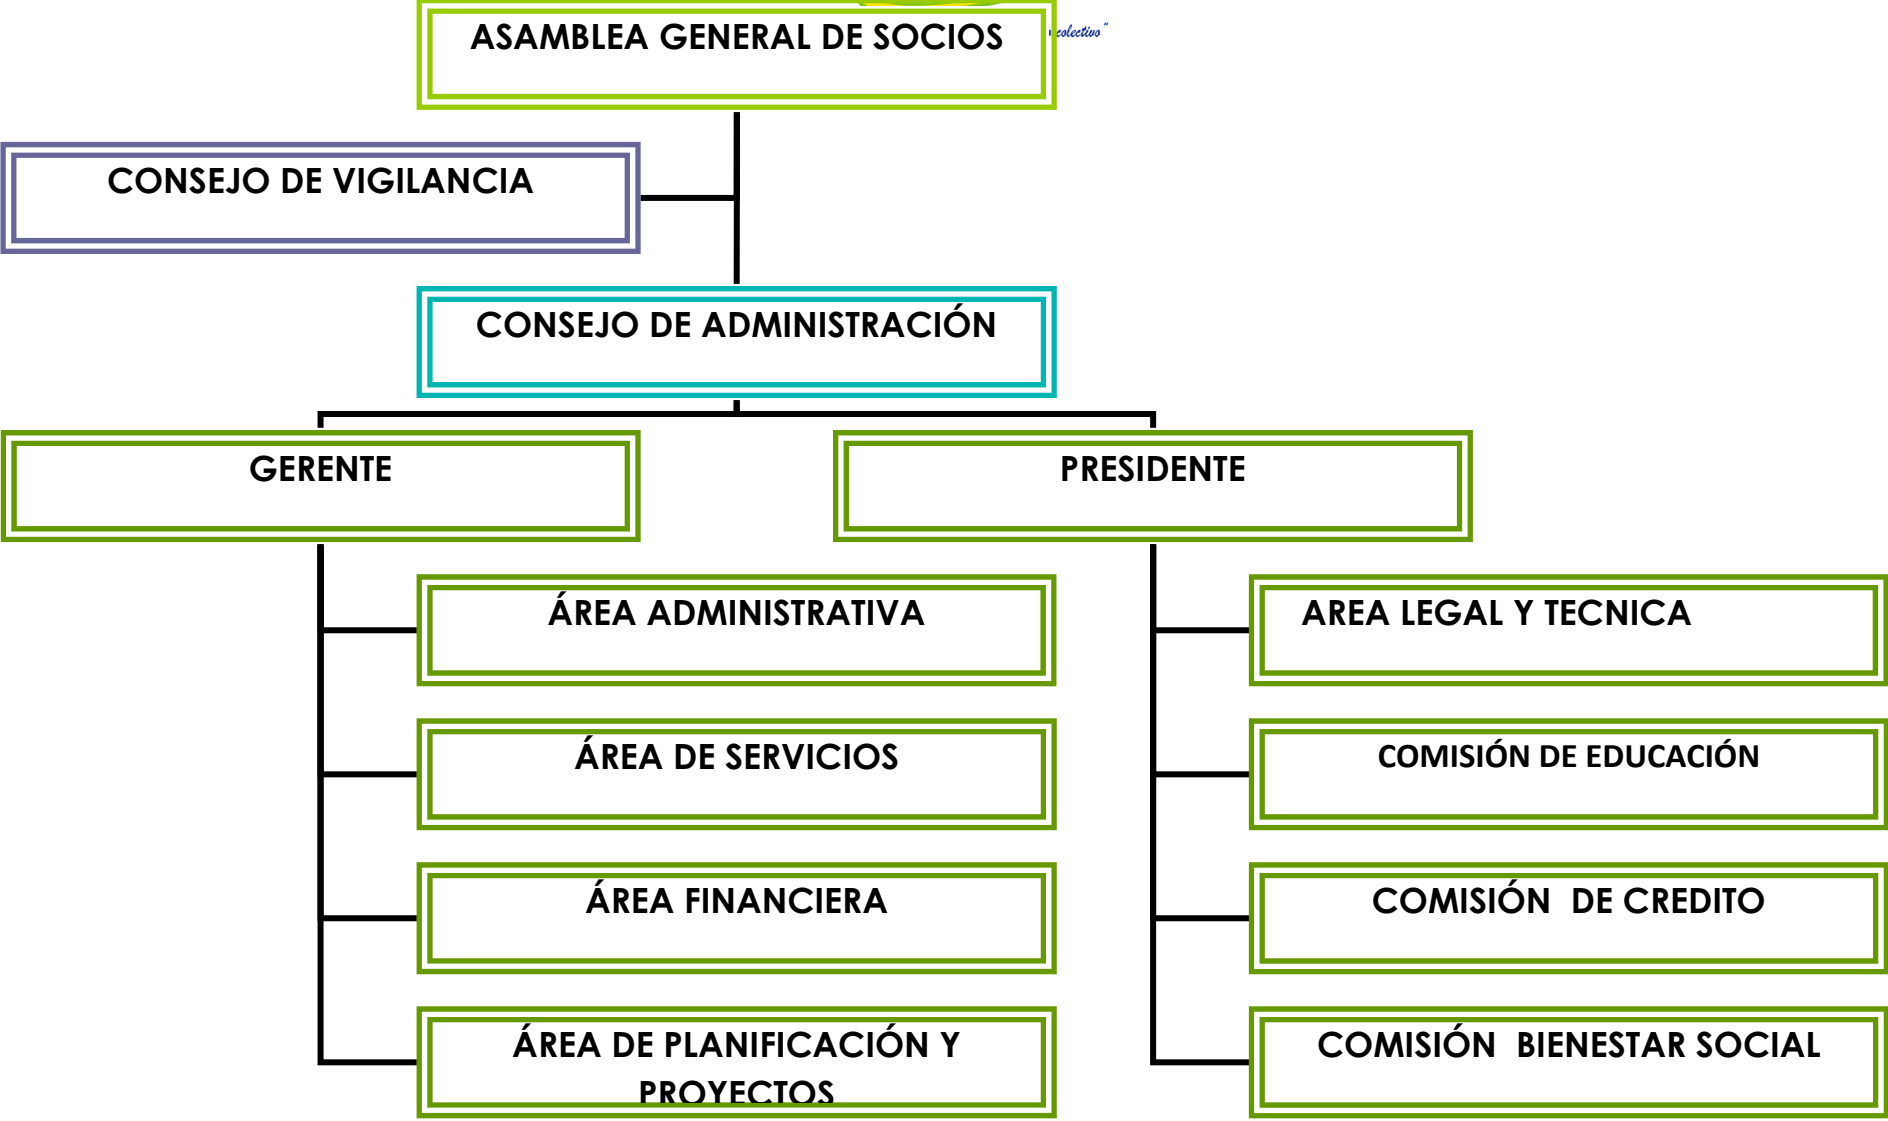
ASAMBLEA GENERAL DE SOCIOS

colectivo"

CONSEJO DE VIGILANCIA

CONSEJO DE ADMINISTRACIÓN

GERENTE

PRESIDENTE

ÁREA ADMINISTRATIVA

ÁREA DE SERVICIOS

ÁREA FINANCIERA

ÁREA DE PLANIFICACIÓN Y PROYECTOS

AREA LEGAL Y TECNICA

COMISIÓN DE EDUCACIÓN

COMISIÓN DE CREDITO

COMISIÓN BIENESTAR SOCIAL